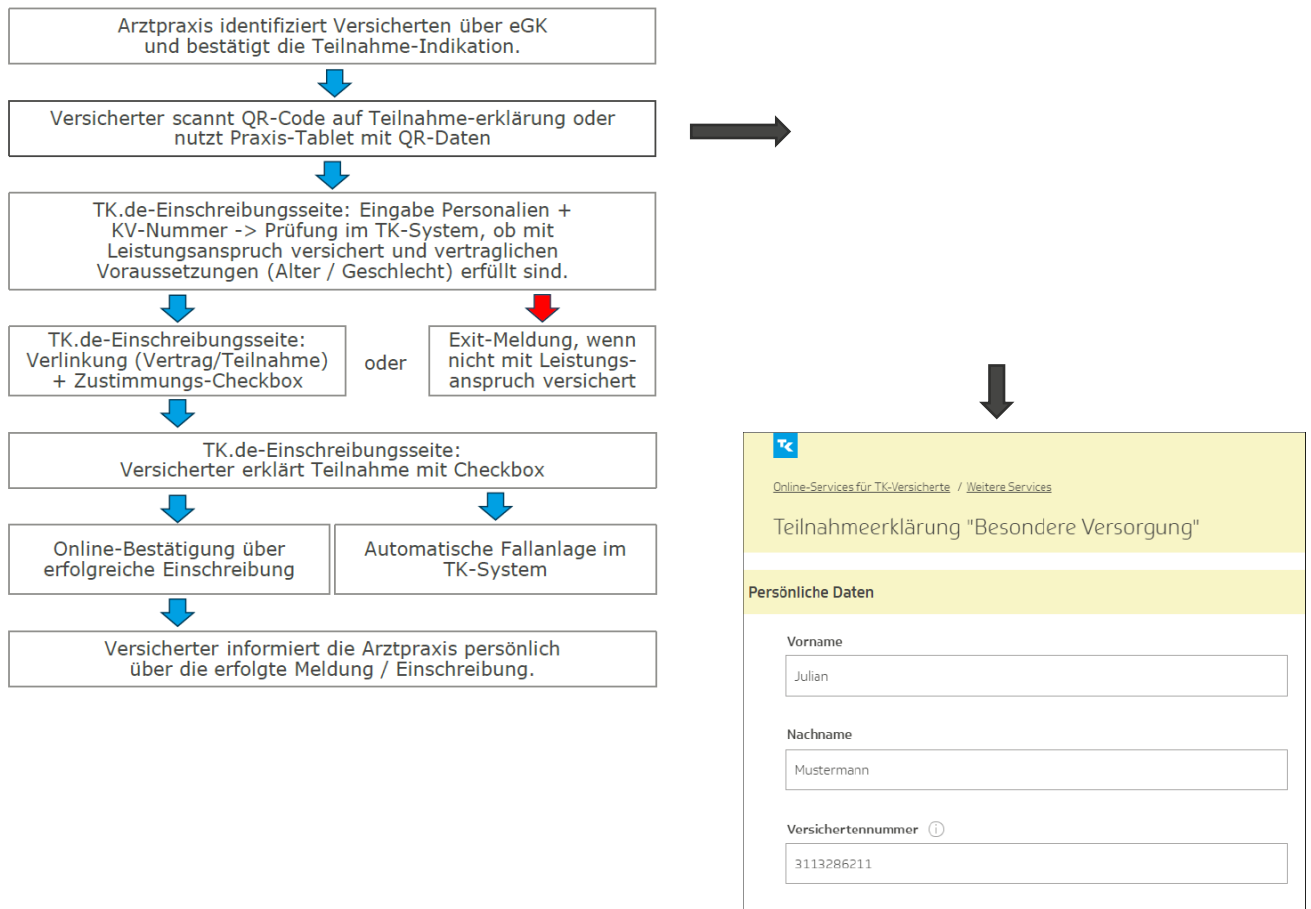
Arztpraxis identifiziert Versicherten über eGK und bestätigt die Teilnahme-Indikation.

Versicherter scannt QR-Code auf Teilnahme-erklärung oder nutzt Praxis-Tablet mit QR-Daten

TK.de-Einschreibungsseite: Eingabe Personalien + KV-Nummer -> Prüfung im TK-System, ob mit Leistungsanspruch versichert und vertraglichen Voraussetzungen (Alter / Geschlecht) erfüllt sind.

TK.de-Einschreibungsseite: Verlinkung (Vertrag/Teilnahme) + Zustimmungs-Checkbox

oder

Exit-Meldung, wenn nicht mit Leistungsanspruch versichert

TK.de-Einschreibungsseite: Versicherter erklärt Teilnahme mit Checkbox

Online-Bestätigung über erfolgreiche Einschreibung

Automatische Fallanlage im TK-System

Versicherter informiert die Arztpraxis persönlich über die erfolgte Meldung / Einschreibung.

TK

Online-Services für TK-Versicherte / Weitere Services

Teilnahmeerklärung "Besondere Versorgung"

Persönliche Daten

Vorname

Julian

Nachname

Mustermann

Versichertennummer

3113286211